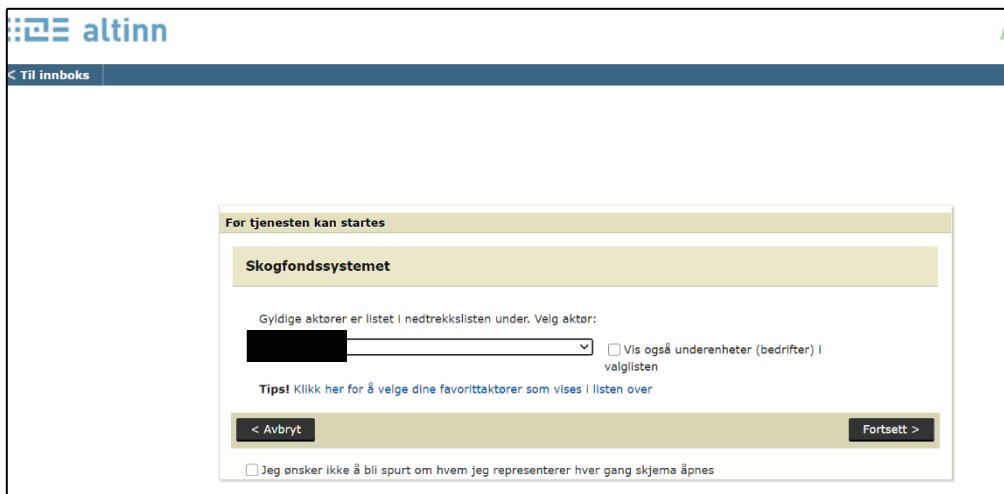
altinn

< Til innboks

Før tjenesten kan startes

Skogfondssystemet

Gyldige aktører er listet i nedtrekkslisten under. Velg aktør:

Vis også underenheter (bedrifter) i valglisten

Tips! Klikk her for å velge dine favorittaktører som vises i listen over

< Avbryt

Fortsett >

Jeg ønsker ikke å bli spurt om hvem jeg representerer hver gang skjema åpnes